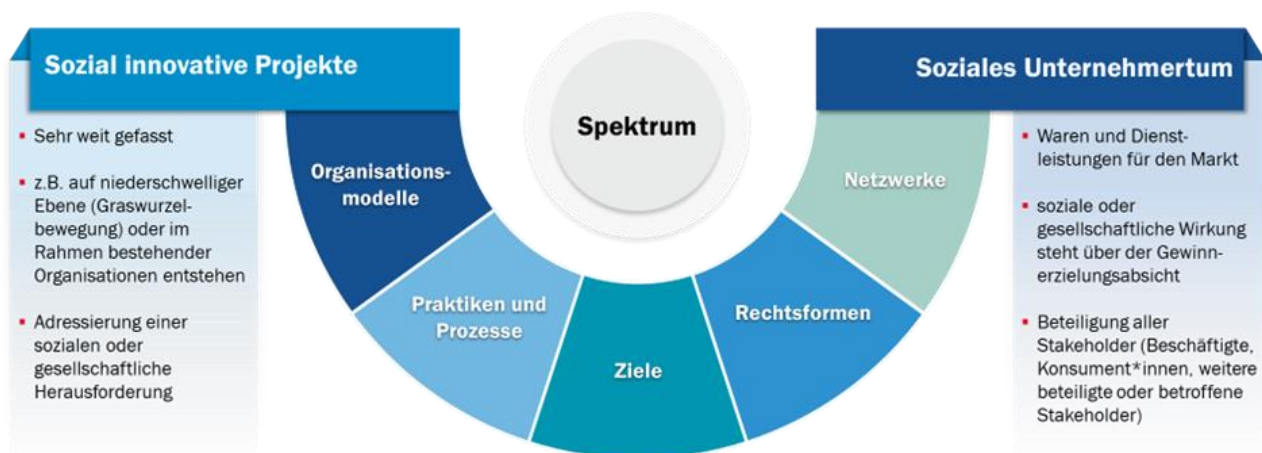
Sozial innovative Projekte

- Sehr weit gefasst
- z.B. auf niederschwelliger Ebene (Graswurzelbewegung) oder im Rahmen bestehender Organisationen entstehen
- Adressierung einer sozialen oder gesellschaftliche Herausforderung

Spektrum

Organisationsmodelle

Praktiken und Prozesse

Ziele

Rechtsformen

Netzwerke

Soziales Unternehmertum

- Waren und Dienstleistungen für den Markt
- soziale oder gesellschaftliche Wirkung steht über der Gewinnerzielungsabsicht
- Beteiligung aller Stakeholder (Beschäftigte, Konsument*innen, weitere beteiligte oder betroffene Stakeholder)